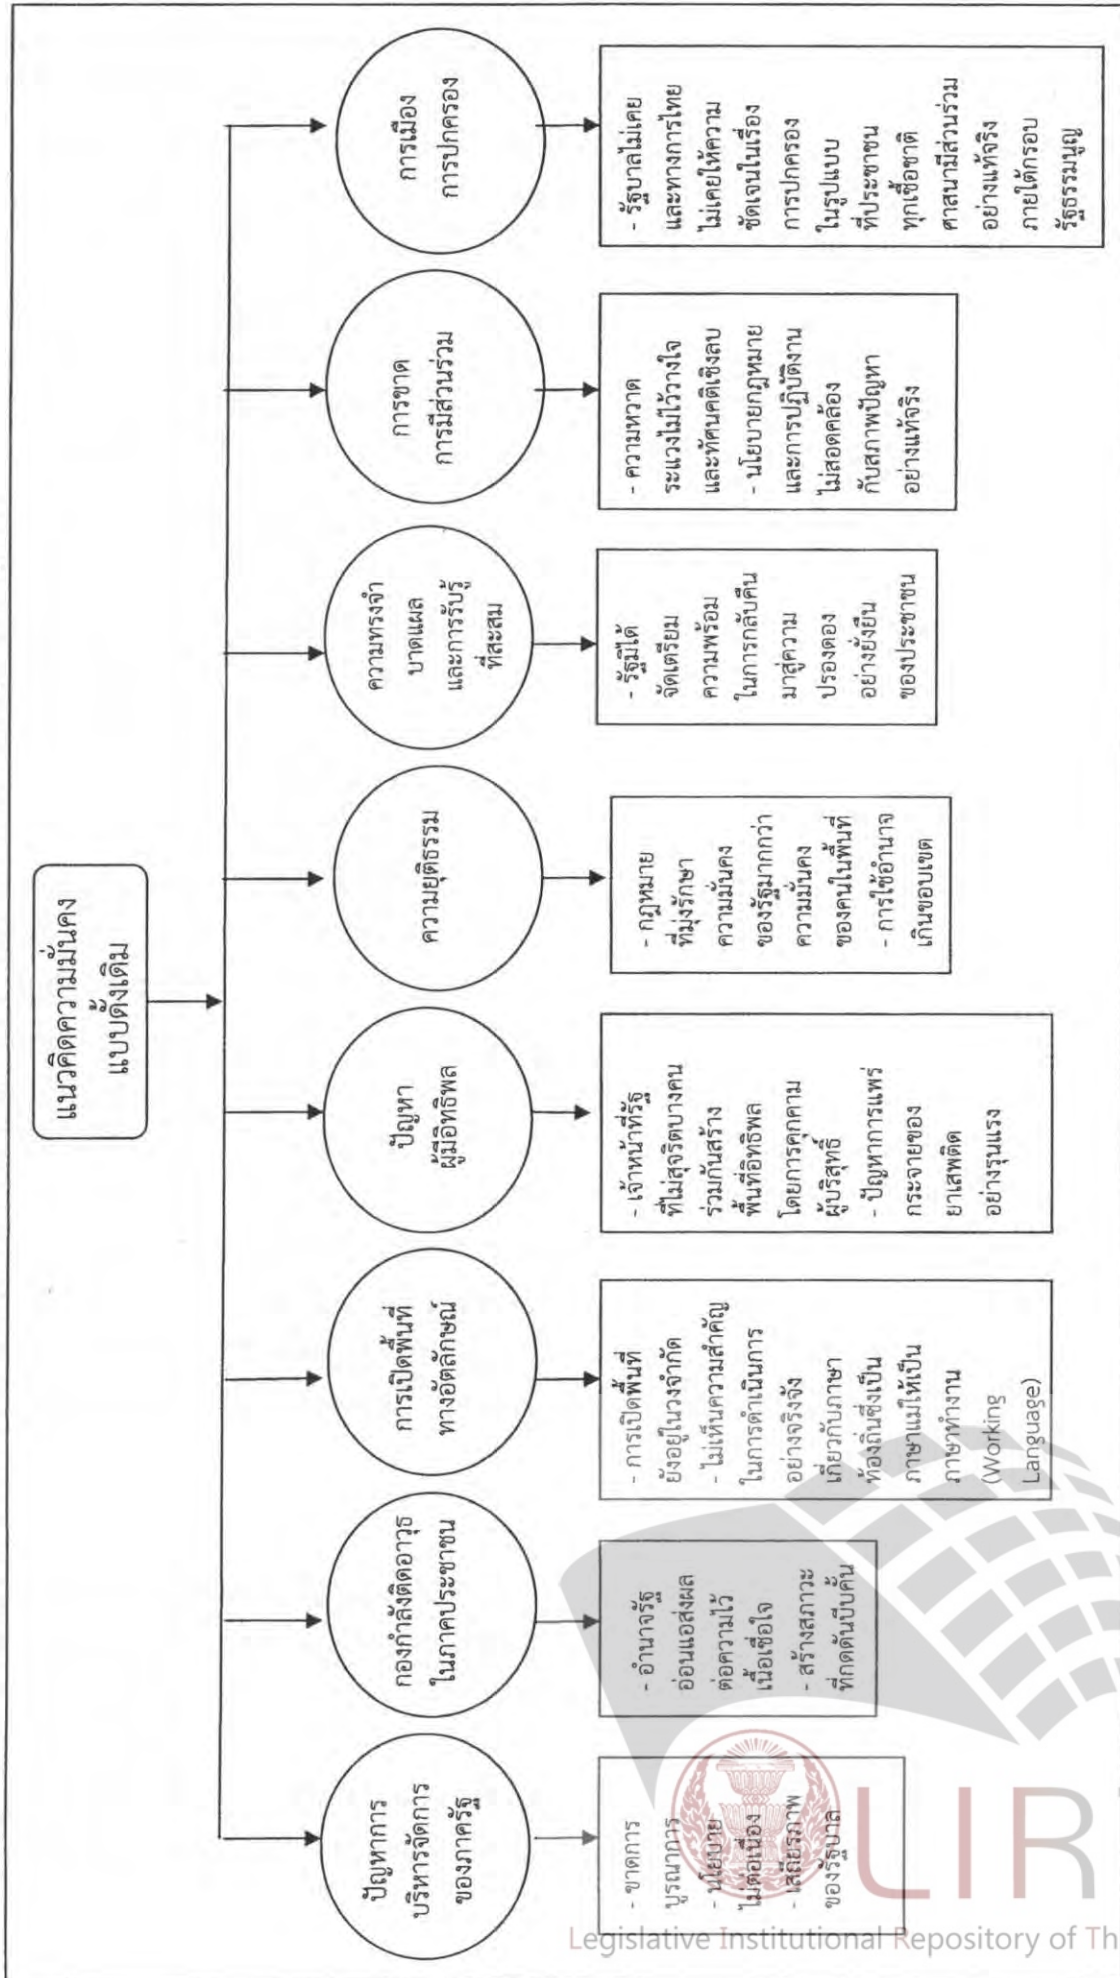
แนวคิดความมั่นคงแบบดั้งเดิม

ปัญหาการบริหารจัดการของภาครัฐ

- ขาดการบูรณาการ
- นโยบายไม่ต่อเนื่อง
- เสถียรภาพของรัฐบาล

กองกำลังติดอาวุธในภาคประชาชน

- อำนาจรัฐอ่อนแอส่งผลต่อความไว้เนื้อเชื่อใจ
- สร้างสภาวะที่กดดันปั่นคืน

การเปิดพื้นที่ทางอัตลักษณ์

- การเปิดพื้นที่ยังอยู่ในวงจำกัด
- ไม่เห็นความสำคัญในการดำเนินการอย่างจริงจังเกี่ยวกับภาษาท้องถิ่นซึ่งเป็นภาษาแม่ให้เป็นภาษาทำงาน (Working Language)

ปัญหาผู้มีอิทธิพล

- เจ้าหน้าที่รัฐที่ไม่สุจริตบางคนร่วมกันสร้างพื้นที่อิทธิพลโดยการคุกคามผู้บริสุทธิ์
- ปัญหาการแพร่กระจายของยาเสพติดอย่างรุนแรง

ความยุติธรรม

- กฎหมายที่มุ่งรักษาความมั่นคงของรัฐมากกว่าความมั่นคงของคนในพื้นที่
- การใช้อำนาจเกินขอบเขต

ความทรงจำบาดแผลและการรับรู้ที่สะสม

- รัฐมิได้จัดเตรียมความพร้อมในการกลับคืนมาสู่ความปรองดองอย่างยั่งยืนของประชาชน

การขาดการมีส่วนร่วม

- ความหวาดระแวงไม่ไว้วางใจและทัศนคติเชิงลบ
- นโยบายกฎหมายและการปฏิบัติงานไม่สอดคล้องกับสภาพปัญหาอย่างแท้จริง

การเมืองการปกครอง

- รัฐบาลไม่เคยและทางการไทยไม่เคยให้ความชัดเจนในเรื่องการปกครองในรูปแบบที่ประชาชนทุกเชื้อชาติศาสนามีส่วนร่วมอย่างแท้จริงภายใต้กรอบรัฐธรรมนูญ

LIR
Legislative Institutional Repository of Th